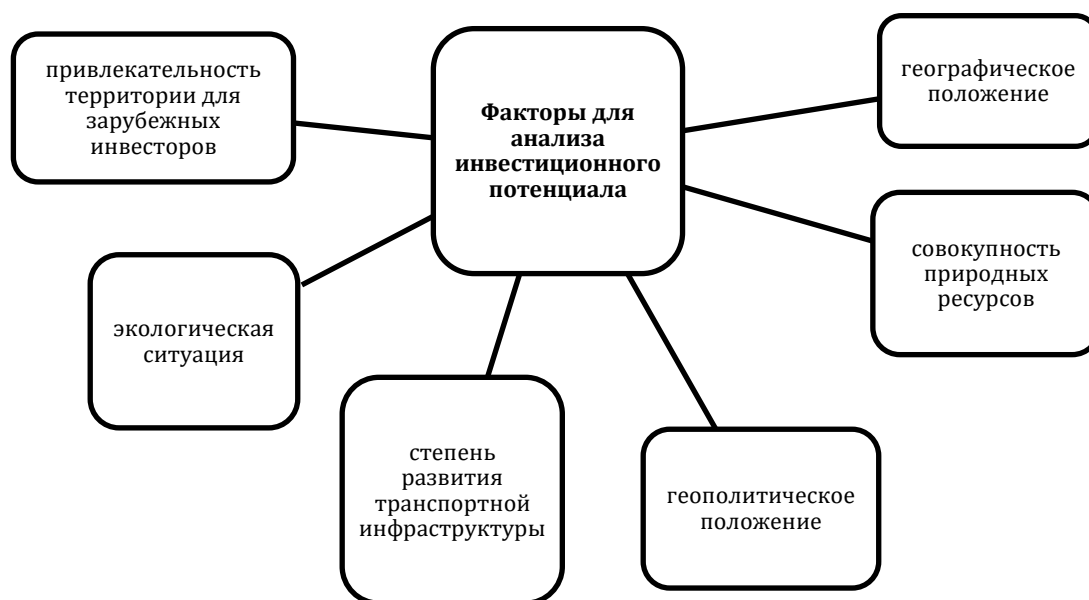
привлекательность территории для зарубежных инвесторов

Факторы для анализа инвестиционного потенциала

географическое положение

совокупность природных ресурсов

экологическая ситуация

степень развития транспортной инфраструктуры

геополитическое положение